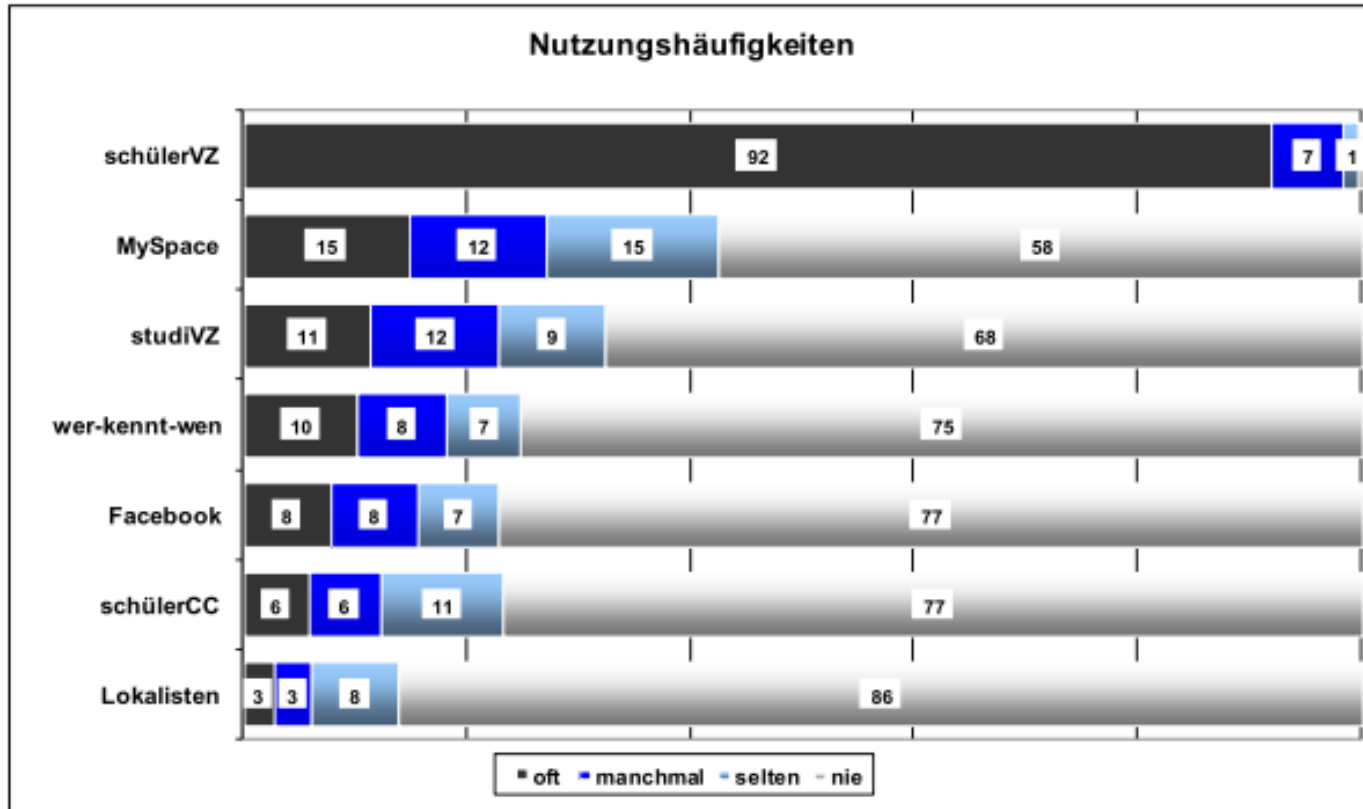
Nutzungshäufigkeiten

| | oft | manchmal | selten | nie |
|---|---|---|---|---|
| schülerVZ | 92 | 7 | 1 | |
| MySpace | 15 | 12 | 15 | 58 |
| studiVZ | 11 | 12 | 9 | 68 |
| wer-kennt-wen | 10 | 8 | 7 | 75 |
| Facebook | 8 | 8 | 7 | 77 |
| schülerCC | 6 | 6 | 11 | 77 |
| Lokalisten | 3 | 3 | 8 | 86 |

oft manchmal selten nie